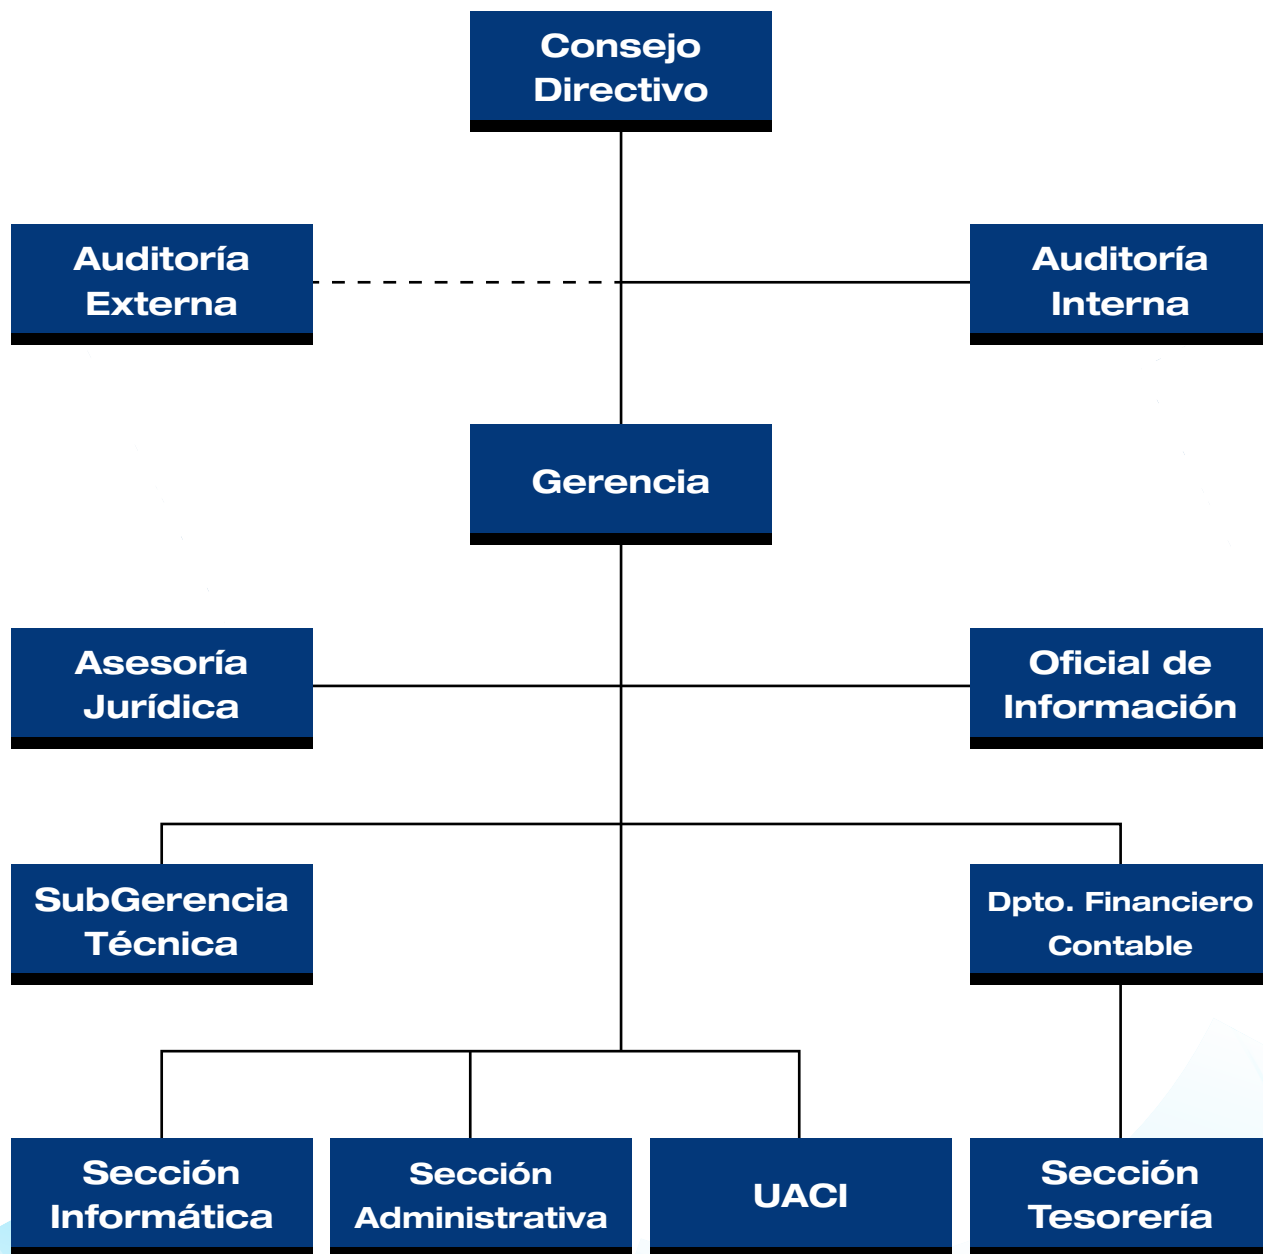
Consejo Directivo

Auditoría Externa

Auditoría Interna

Gerencia

Asesoría Jurídica

Oficial de Información

SubGerencia Técnica

Dpto. Financiero Contable

Sección Informática

Sección Administrativa

UACI

Sección Tesorería